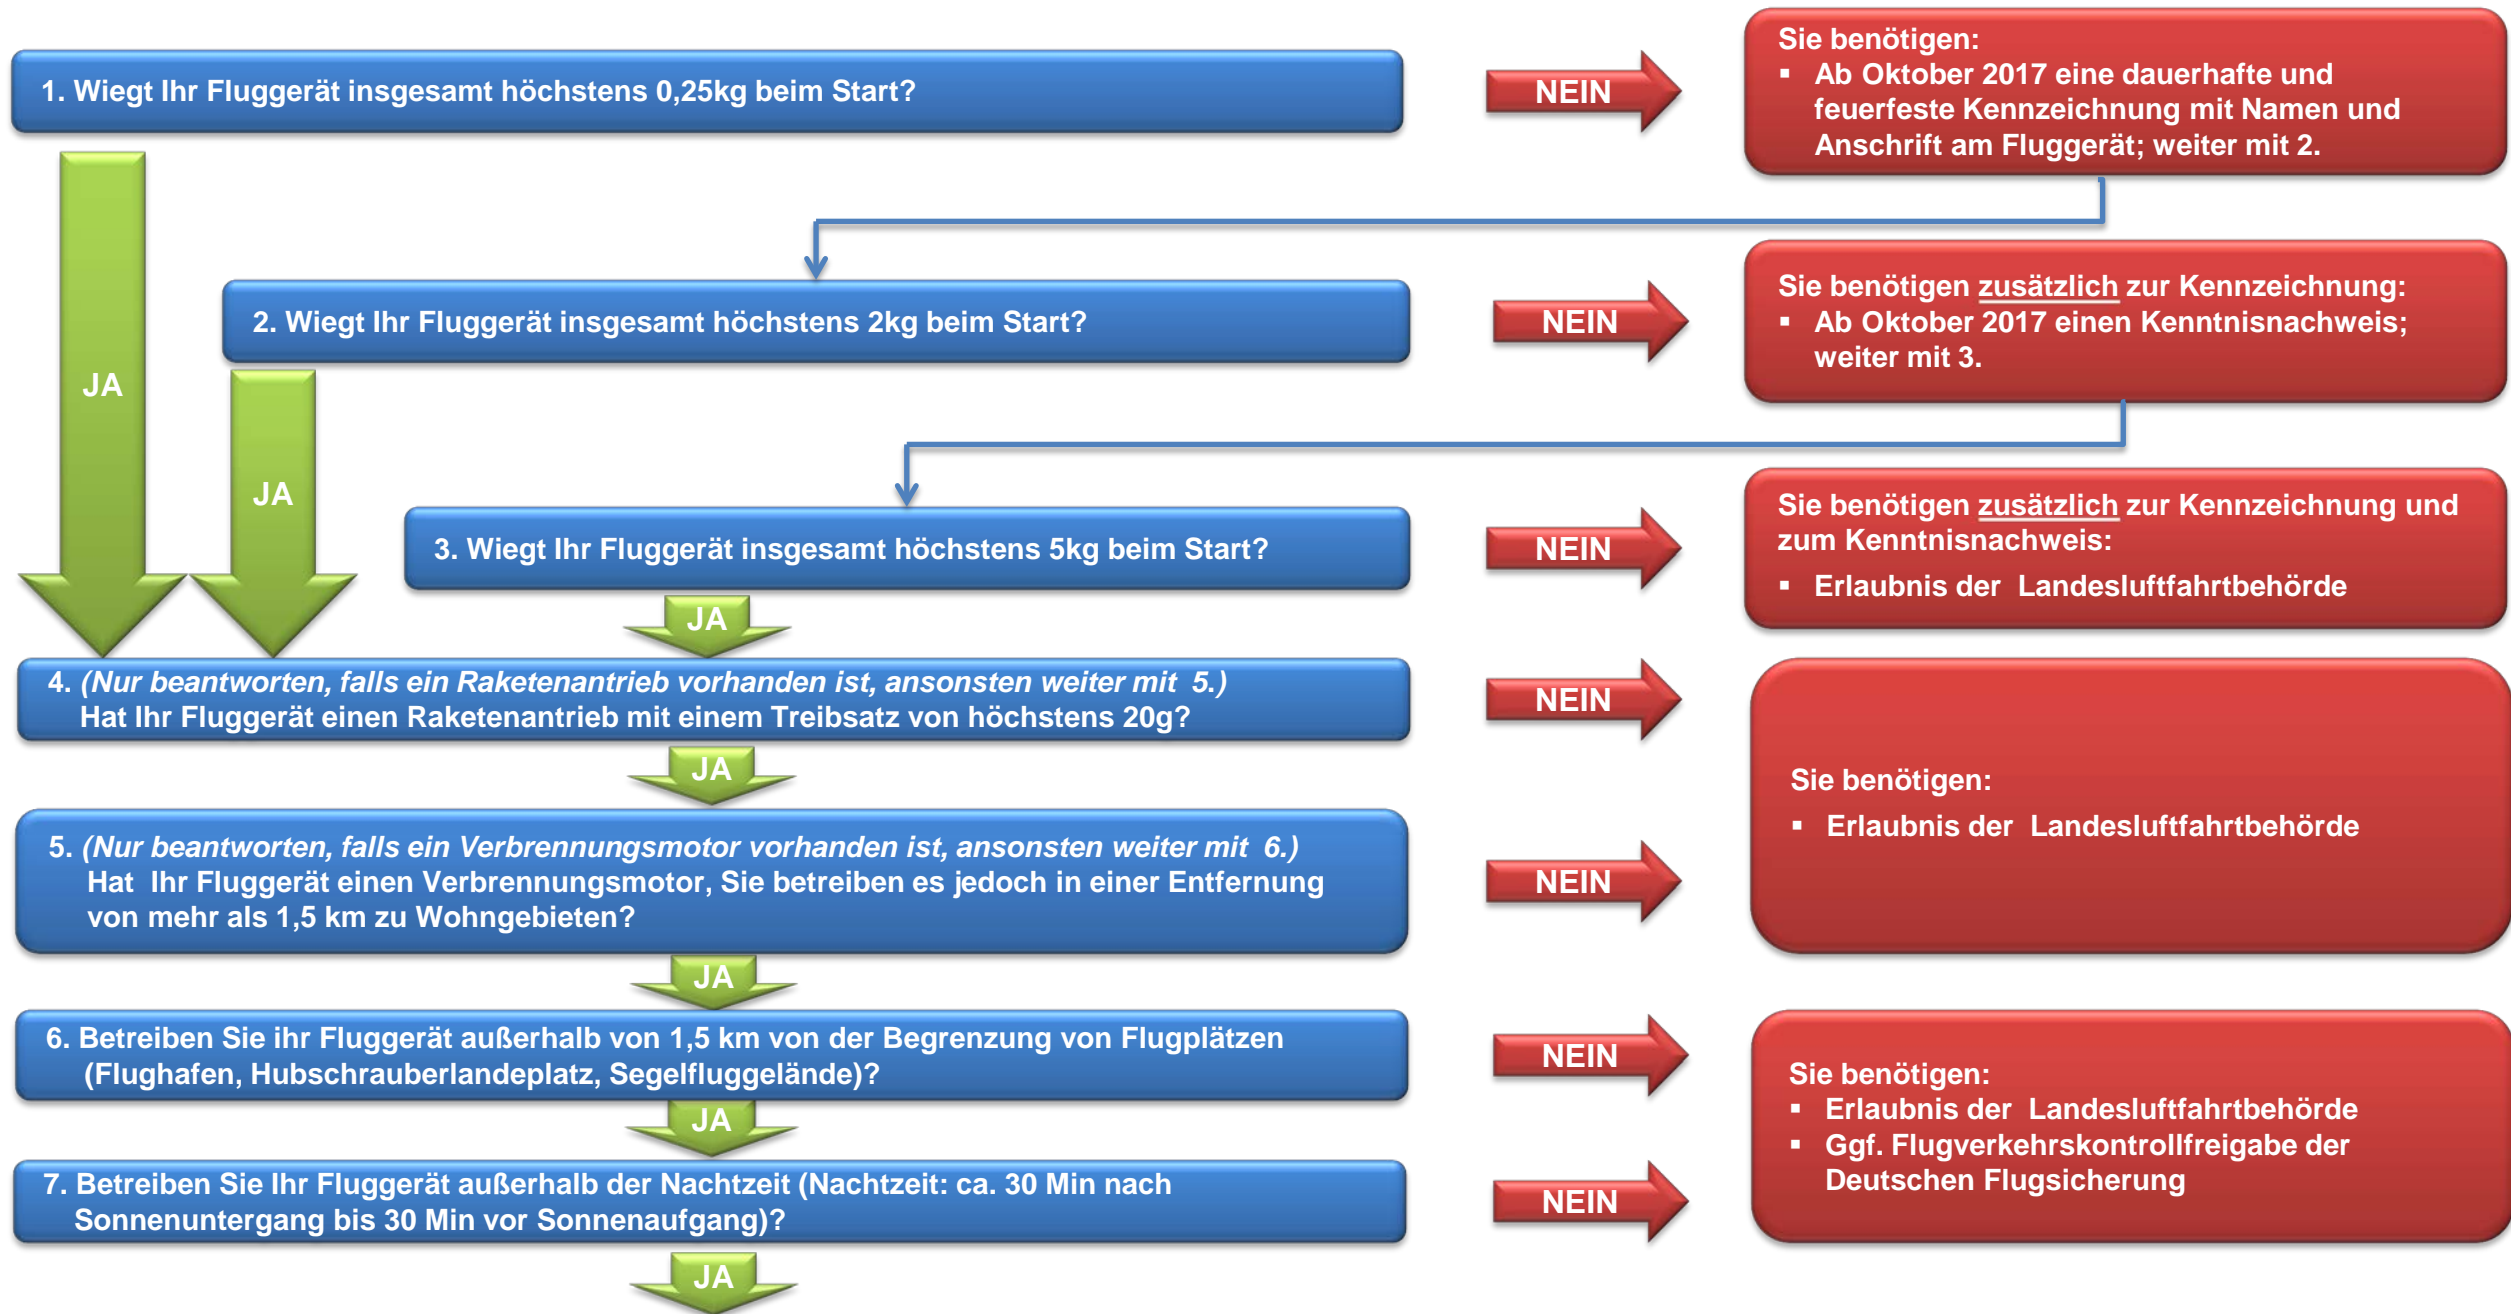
1. Wiegt Ihr Fluggerät insgesamt höchstens 0,25kg beim Start?

NEIN

Sie benötigen:
▪ Ab Oktober 2017 eine dauerhafte und feuerfeste Kennzeichnung mit Namen und Anschrift am Fluggerät; weiter mit 2.

JA

2. Wiegt Ihr Fluggerät insgesamt höchstens 2kg beim Start?

NEIN

Sie benötigen zusätzlich zur Kennzeichnung:
▪ Ab Oktober 2017 einen Kenntnisnachweis; weiter mit 3.

JA

3. Wiegt Ihr Fluggerät insgesamt höchstens 5kg beim Start?

NEIN

Sie benötigen zusätzlich zur Kennzeichnung und zum Kenntnisnachweis:
▪ Erlaubnis der Landesluftfahrtbehörde

JA

4. (Nur beantworten, falls ein Raketenantrieb vorhanden ist, ansonsten weiter mit 5.)
Hat Ihr Fluggerät einen Raketenantrieb mit einem Treibsatz von höchstens 20g?

NEIN

JA

5. (Nur beantworten, falls ein Verbrennungsmotor vorhanden ist, ansonsten weiter mit 6.)
Hat Ihr Fluggerät einen Verbrennungsmotor, Sie betreiben es jedoch in einer Entfernung von mehr als 1,5 km zu Wohngebieten?

NEIN

Sie benötigen:
▪ Erlaubnis der Landesluftfahrtbehörde

JA

6. Betreiben Sie ihr Fluggerät außerhalb von 1,5 km von der Begrenzung von Flugplätzen (Flughafen, Hubschrauberlandeplatz, Segelfluggelände)?

NEIN

JA

7. Betreiben Sie Ihr Fluggerät außerhalb der Nachtzeit (Nachtzeit: ca. 30 Min nach Sonnenuntergang bis 30 Min vor Sonnenaufgang)?

NEIN

Sie benötigen:
▪ Erlaubnis der Landesluftfahrtbehörde
▪ Ggf. Flugverkehrskontrollfreigabe der Deutschen Flugsicherung

JA